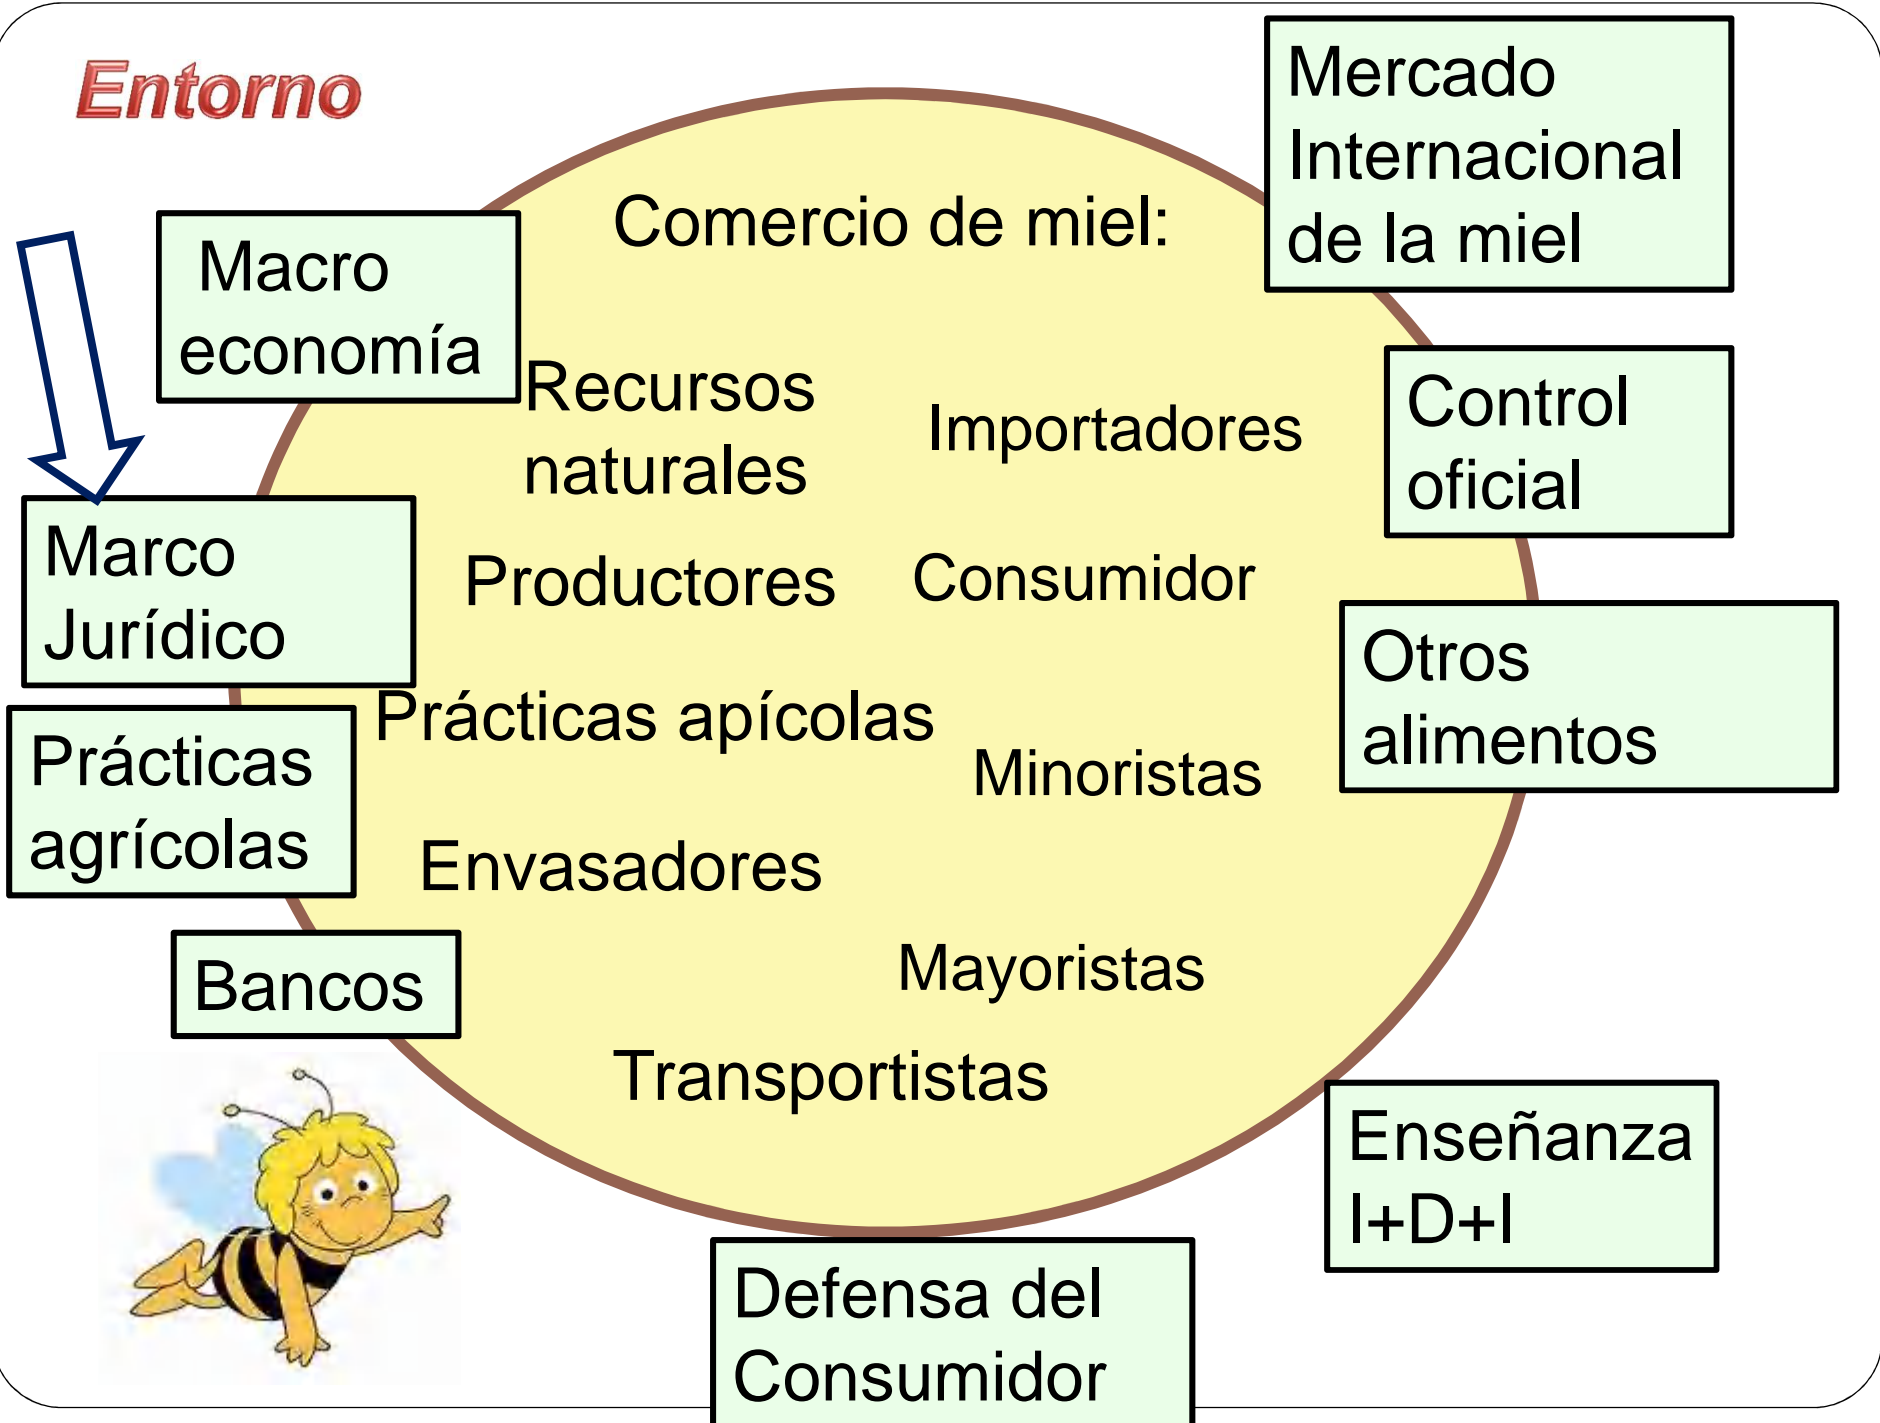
Entorno

Mercado Internacional de la miel

Macro economía

Comercio de miel:

Recursos naturales

Importadores

Control oficial

Marco Jurídico

Productores

Consumidor

Otros alimentos

Prácticas agrícolas

Prácticas apícolas

Minoristas

Envasadores

Bancos

Mayoristas

Transportistas

Enseñanza I+D+I

Defensa del Consumidor